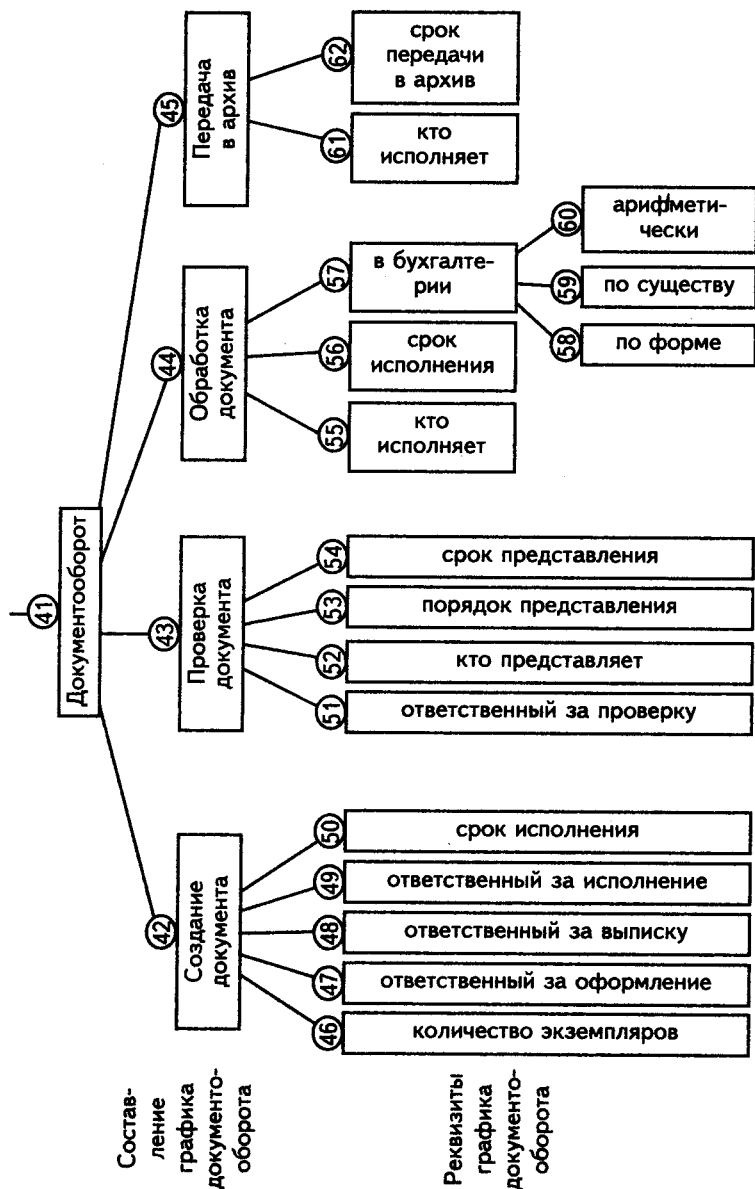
41
Документооборот

42
Создание документа

46 количество экземпляров
47 ответственный за оформление
48 ответственный за выписку
49 ответственный за исполнение
50 срок исполнения

43
Проверка документа

51 ответственный за проверку
52 кто представляет
53 порядок представления
54 срок представления

44
Обработка документа

55 кто исполняет
56 срок исполнения
57 в бухгалтерии
58 по форме
59 по существу
60 арифметически

45
Передача в архив

61 кто исполняет
62 срок передачи в архив

Составление графика документооборота

Реквизиты графика документооборота